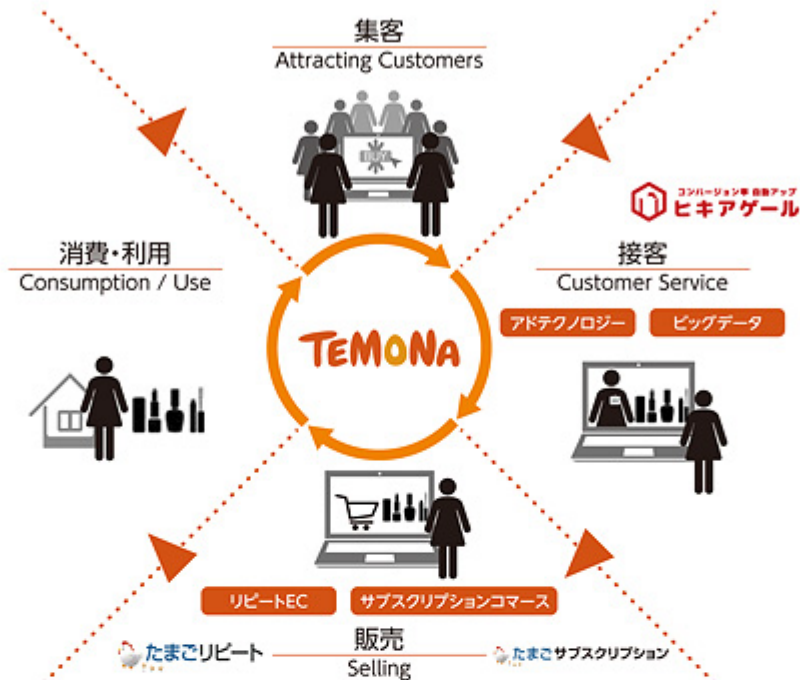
集客
Attracting Customers

BUY

コンバージョン率 自動アップ
ヒキアゲール

消費・利用
Consumption / Use

TEMONA

接客
Customer Service

アドテクノロジー

ビッグデータ

リピートEC

サブスクリプションコマース

たまごリピート

販売
Selling

たまごサブスクリプション